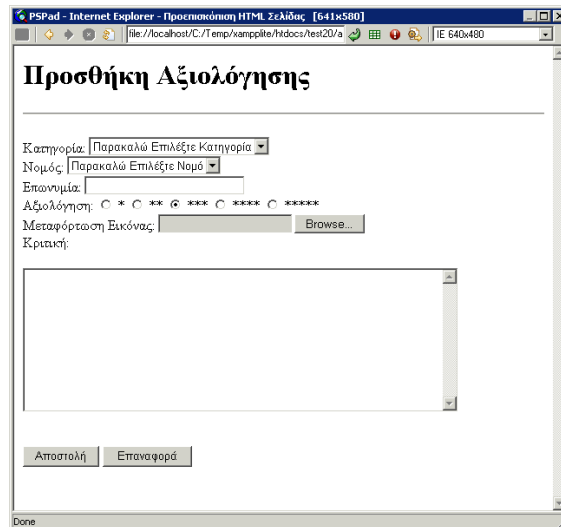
PSPad - Internet Explorer - Προεπισκόπιση HTML Σελίδας [641x580]

file://localhost/C:/Temp/xampplite/htdocs/test20/a

IE 640x480

Προσθήκη Αξιολόγησης

Κατηγορία: Παρακαλώ Επιλέξτε Κατηγορία
Νομός: Παρακαλώ Επιλέξτε Νομό
Επωνυμία:
Αξιολόγηση: * ** *** **** *****
Μεταφόρτωση Εικόνας: Browse...
Κριτική:

Αποστολή Επαναφορά

Done